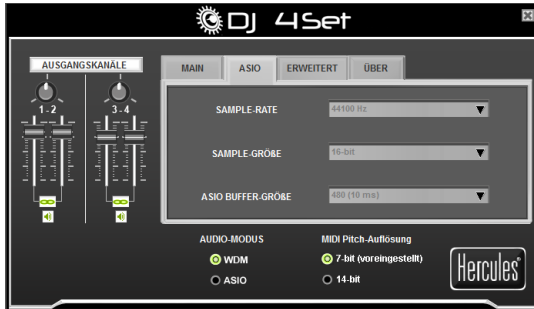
DJ 4Set

AUSGANGSKANÄLE

1 - 2

3 - 4

MAIN

ASIO

ERWEITERT

ÜBER

SAMPLE-RATE

44100 Hz

SAMPLE-GRÖßE

16-bit

ASIO BUFFER-GRÖßE

480 (10 ms)

AUDIO-MODUS

WDM

ASIO

MIDI Pitch-Auflösung

7-bit (voreingestellt)

14-bit

Hercules